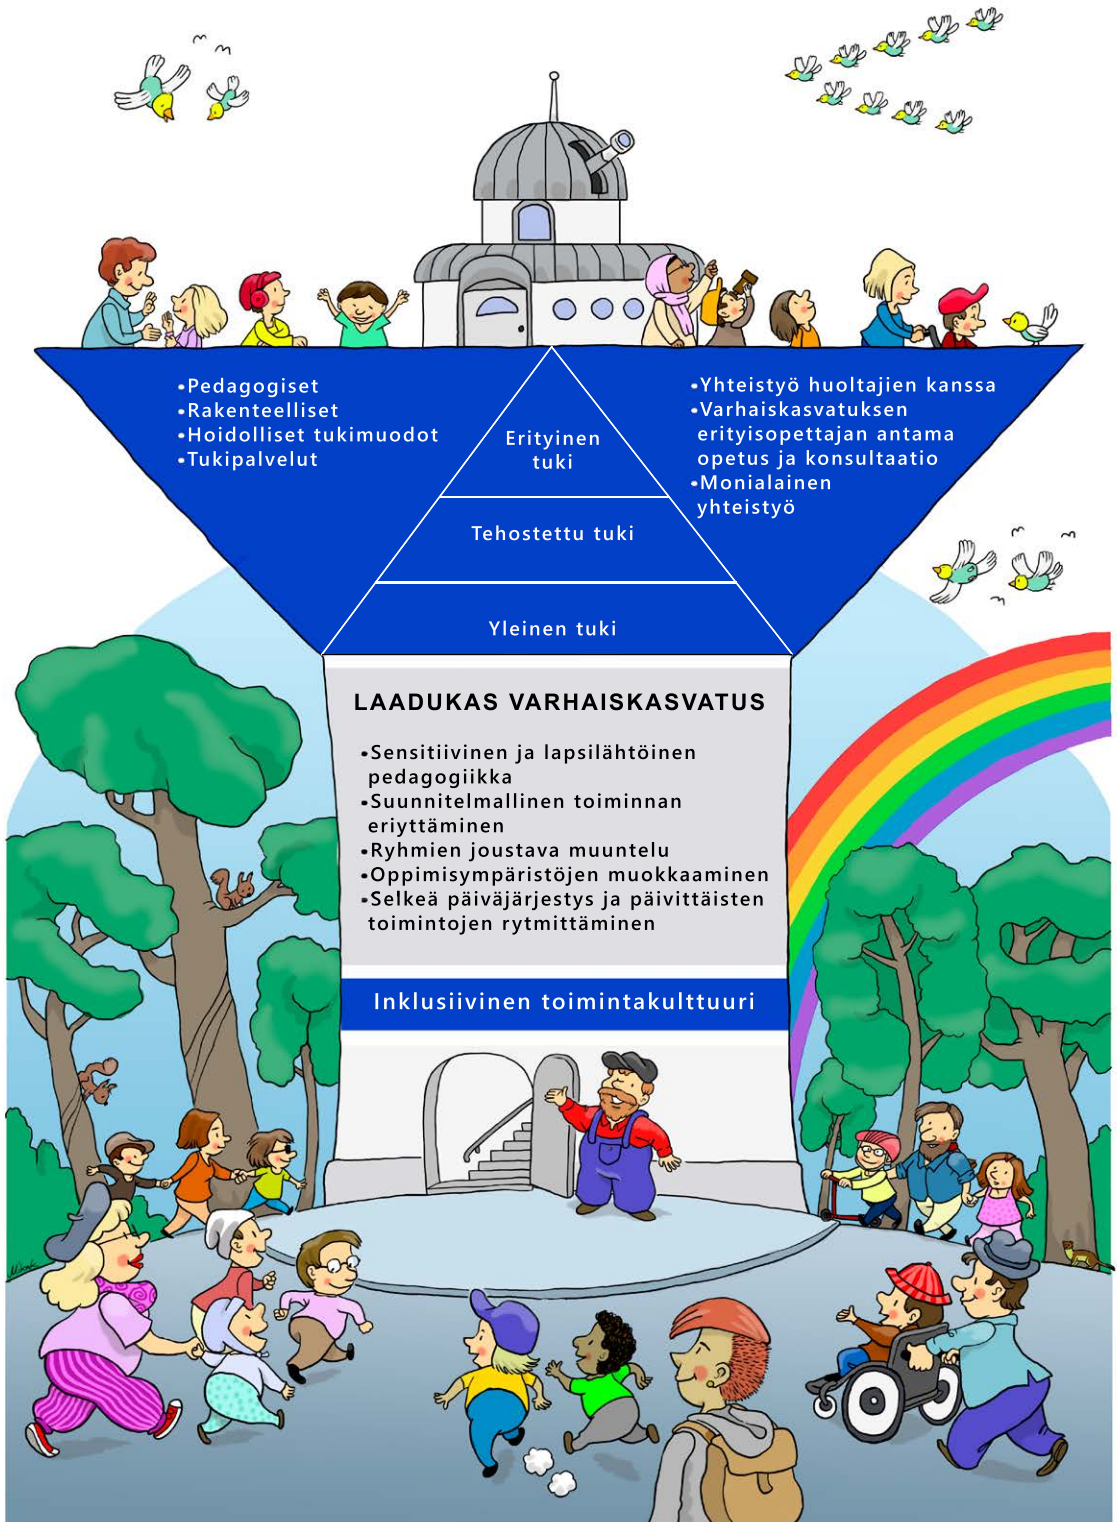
•Pedagogiset
•Rakenteelliset
•Hoidolliset tukimuodot
•Tukipalvelut

Erityinen tuki

Tehostettu tuki

Yleinen tuki

•Yhteistyö huoltajien kanssa
•Varhaiskasvatuksen erityisopettajan antama opetus ja konsultaatio
•Monialainen yhteistyö

LAADUKAS VARHAISKASVATUS

•Sensitiivinen ja lapsilähtöinen pedagogiikka
•Suunnitelmallinen toiminnan eriyttäminen
•Ryhmien joustava muuntelu
•Oppimisympäristöjen muokkaaminen
•Selkeä päiväjärjestys ja päivittäisten toimintojen rytmittäminen

Inklusiivinen toimintakulttuuri